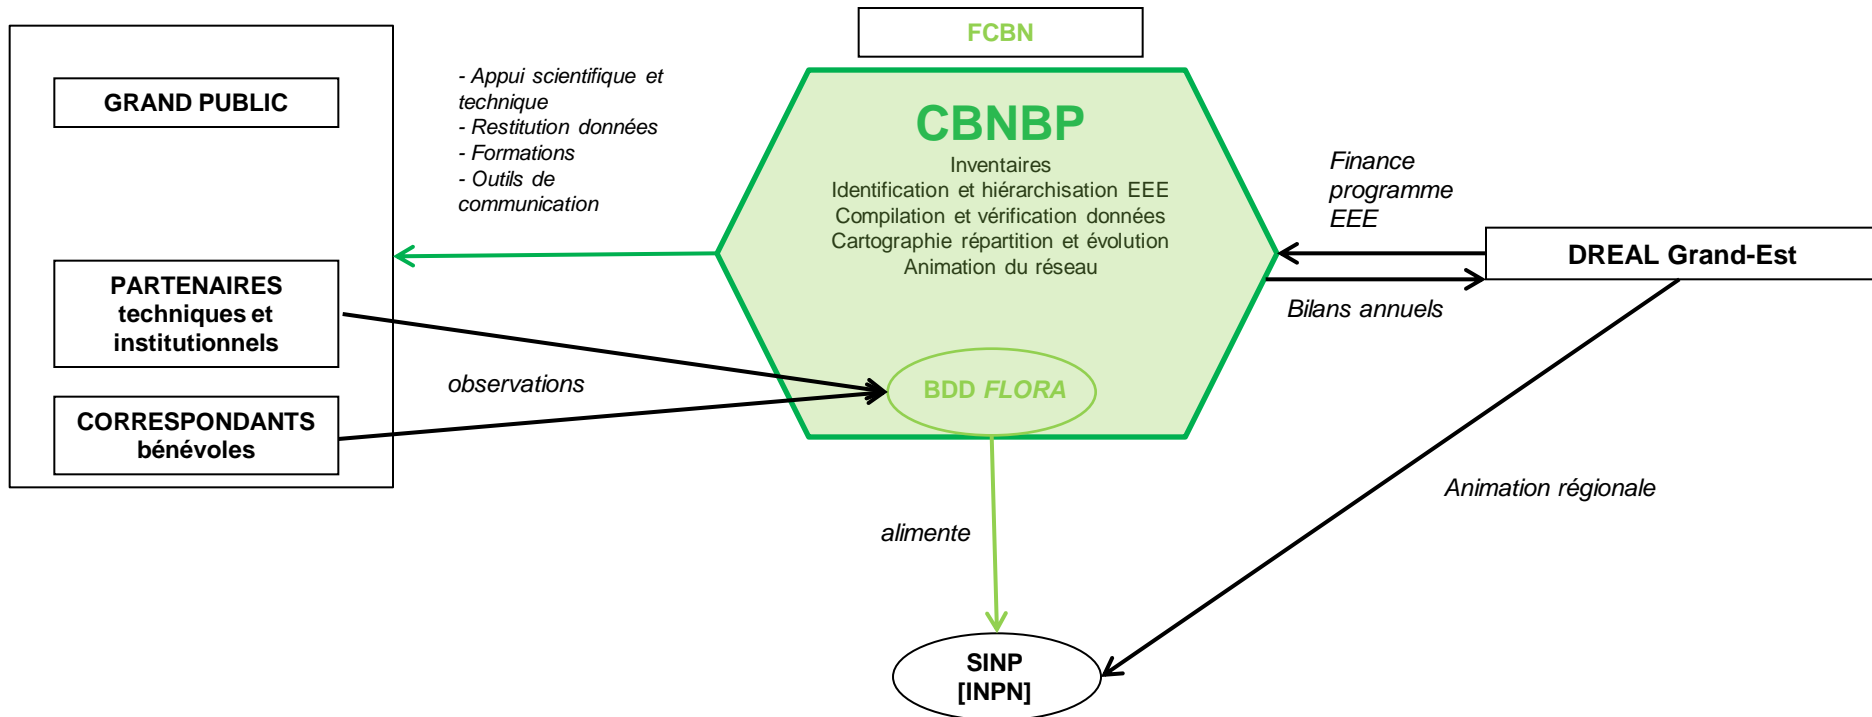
GRAND PUBLIC

PARTENAIRES techniques et institutionnels

CORRESPONDANTS bénévoles

- Appui scientifique et technique
- Restitution données
- Formations
- Outils de communication

observations

FCBN

CBNBP
Inventaires
Identification et hiérarchisation EEE
Compilation et vérification données
Cartographie répartition et évolution
Animation du réseau

BDD FLORA

Finance programme EEE

DREAL Grand-Est

Bilans annuels

Animation régionale

alimente

SINP
[INPN]